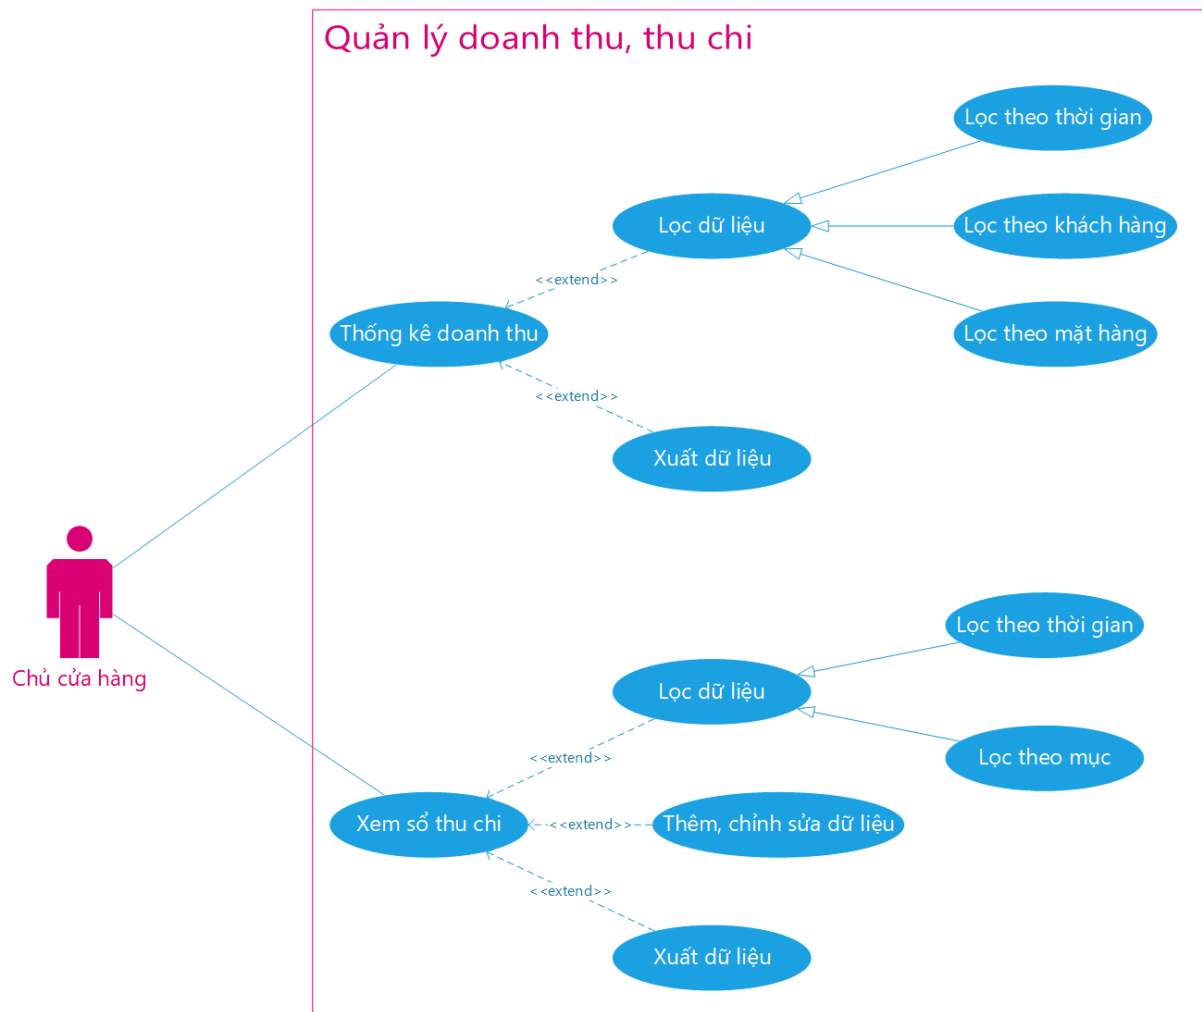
Quản lý doanh thu, thu chi

Lọc theo thời gian

Lọc dữ liệu

Lọc theo khách hàng

<<extend>>

Thống kê doanh thu

Lọc theo mặt hàng

<<extend>>

Xuất dữ liệu

Chủ cửa hàng

Lọc theo thời gian

Lọc dữ liệu

Lọc theo mục

<<extend>>

Xem sổ thu chi

<<extend>>

Thêm, chỉnh sửa dữ liệu

<<extend>>

Xuất dữ liệu